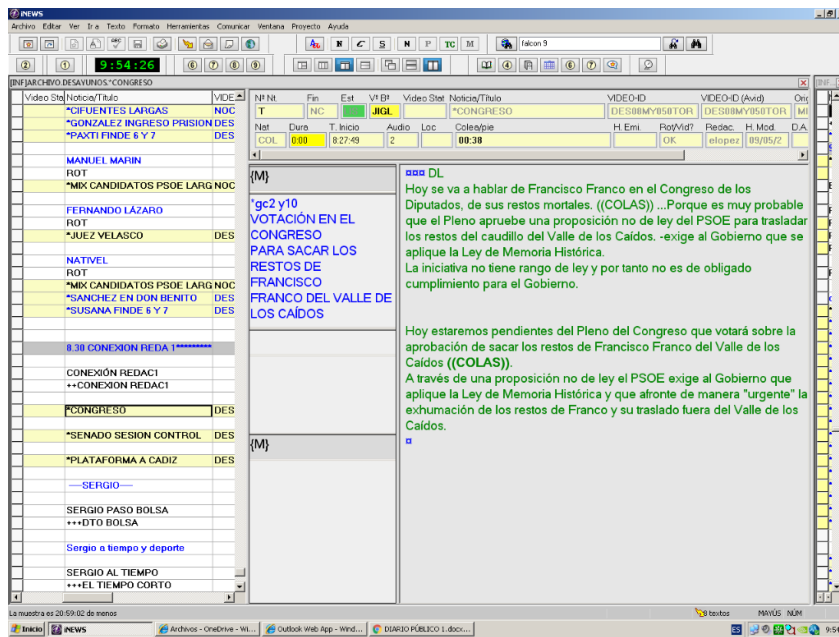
iNEWS
Archivo Editar Ver Ir a Texto Formato Herramientas Comunicar Ventana Proyecto Ayuda
falcon 9
9:54:26
② ① ⑥ ⑦ ⑧ ⑨
INF|ARCHIVO.DESAYUNOS.*CONGRESO

| Video Sta | Noticia/Título | VIDE |
|---|---|---|
| | *CIFUENTES LARGAS | NOC |
| | *GONZALEZ INGRESO PRISION | DES |
| | *PAXTI FINDE 6 Y 7 | DES |
| | MANUEL MARIN | |
| | ROT | |
| | *MIX CANDIDATOS PSOE LARG | NOC |
| | FERNANDO LÁZARO | |
| | ROT | |
| | *JUEZ VELASCO | DES |
| | NATIVEL | |
| | ROT | |
| | *MIX CANDIDATOS PSOE LARG | NOC |
| | *SANCHEZ EN DON BENITO | DES |
| | *SUSANA FINDE 6 Y 7 | DES |
| | 8.30 CONEXION REDA 1********* | |
| | CONEXIÓN REDAC1 | |
| | ++CONEXION REDAC1 | |
| | *CONGRESO | DES |
| | *SENADO SESION CONTROL | DES |
| | *PLATAFORMA A CADIZ | DES |
| | —SERGIO— | |
| | SERGIO PASO BOLSA | |
| | +++DTO BOLSA | |
| | Sergio a tiempo y deporte | |
| | SERGIO AL TIEMPO | |
| | +++EL TIEMPO CORTO | |

| Nº Nt. | Fin | Est | Vº Bº | Video Stat | Noticia/Título | VIDEO-ID | VIDEO-ID (Avid) | Ori |
|---|---|---|---|---|---|---|---|---|
| T | NC | | JIGL | | *CONGRESO | DES08MY050TOR | DES08MY050TOR | MI |

| Nat | Dura | T. Inicio | Audio | Loc | Colea/pie | H. Emi. | Rot/Vid? | Redac. | H. Mod. | D.A. |
|---|---|---|---|---|---|---|---|---|---|---|
| COL | 0:00 | 8:27:49 | 2 | | 00:38 | | OK | elopez | 09/05/2 | |

{M}
*gc2 y10
VOTACIÓN EN EL CONGRESO PARA SACAR LOS RESTOS DE FRANCISCO FRANCO DEL VALLE DE LOS CAÍDOS
{M}

¤¤¤ DL
Hoy se va a hablar de Francisco Franco en el Congreso de los Diputados, de sus restos mortales. ((COLAS)) ...Porque es muy probable que el Pleno apruebe una proposición no de ley del PSOE para trasladar los restos del caudillo del Valle de los Caídos. -exige al Gobierno que se aplique la Ley de Memoria Histórica.
La iniciativa no tiene rango de ley y por tanto no es de obligado cumplimiento para el Gobierno.

Hoy estaremos pendientes del Pleno del Congreso que votará sobre la aprobación de sacar los restos de Francisco Franco del Valle de los Caídos ((COLAS)).
A través de una proposición no de ley el PSOE exige al Gobierno que aplique la Ley de Memoria Histórica y que afronte de manera "urgente" la exhumación de los restos de Franco y su traslado fuera del Valle de los Caídos.
¤

La muestra es 20:59:02 de menos
8 textos MAYÚS NÚM
Inicio iNEWS Archivos - OneDrive - Wi... Outlook Web App - Wind... DIARIO PÚBLICO 1.docx... ES 9:54